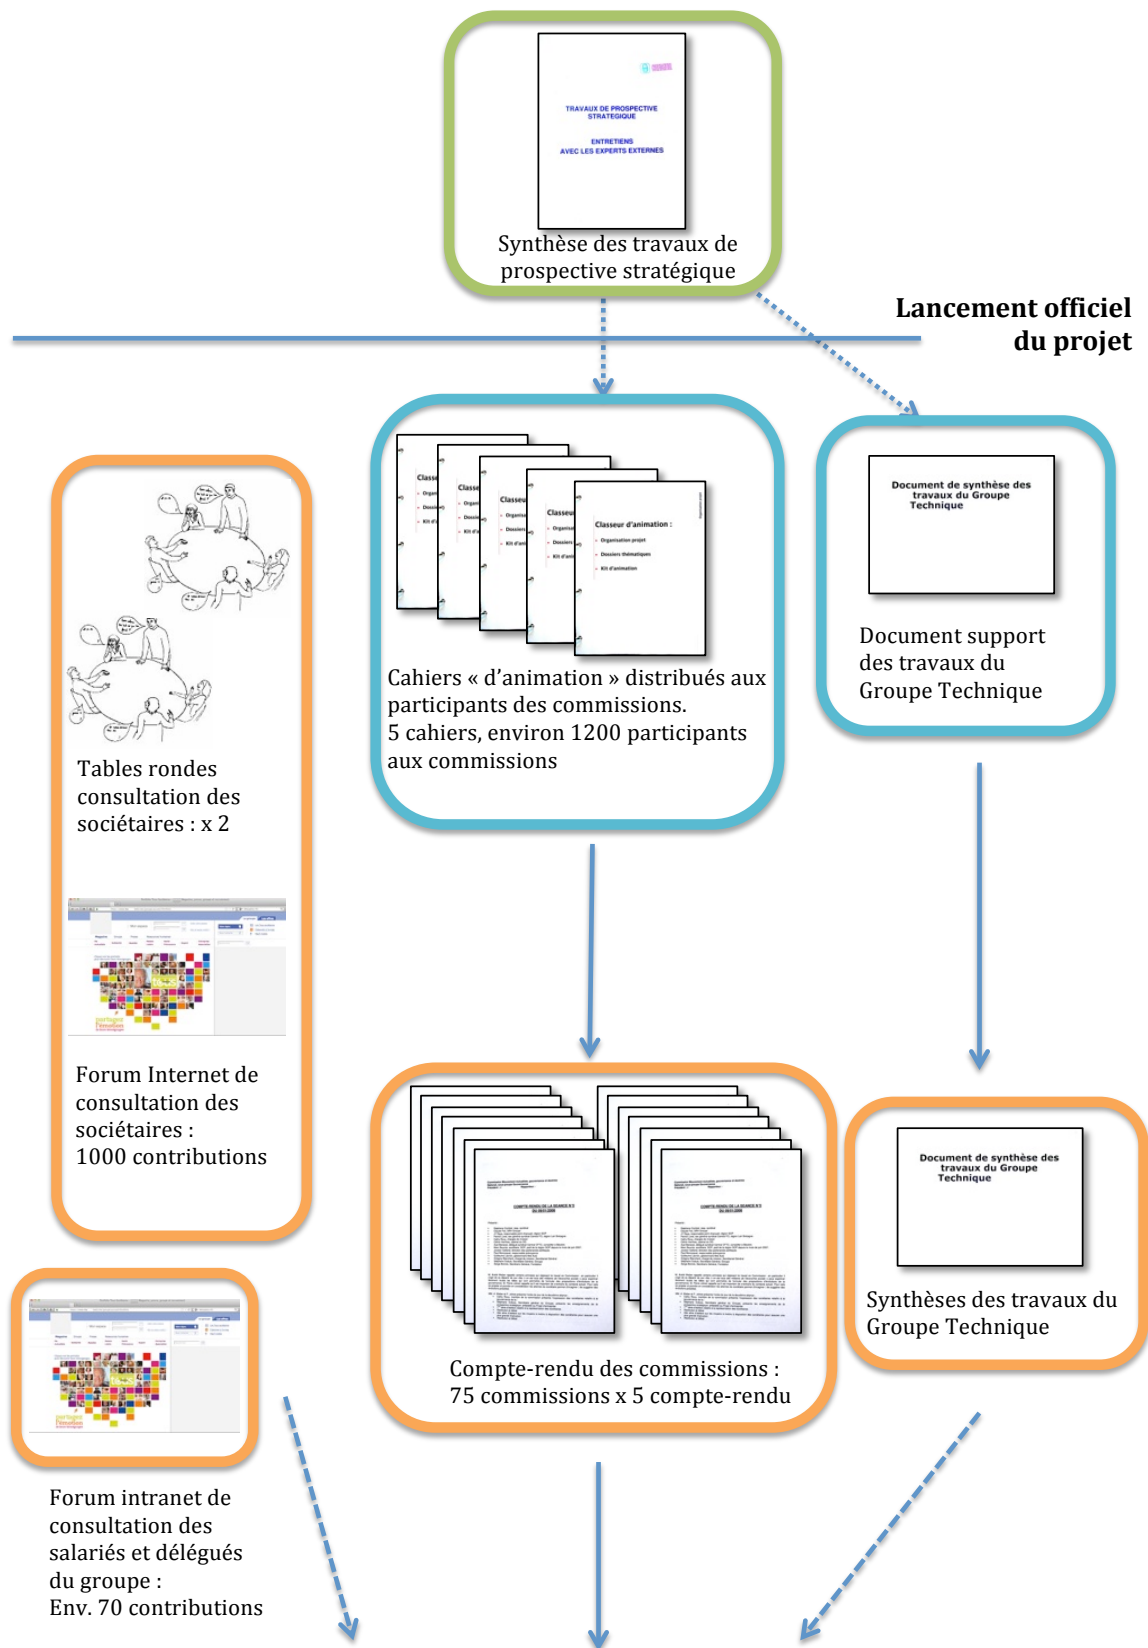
TRAVAUX DE PROSPECTIVE STRATEGIQUE

ENTRETIENS AVEC LES EXPERTS EXTERNES

Synthèse des travaux de prospective stratégique

Lancement officiel du projet

Classeur d'animation :

Organisation projet

Dossiers thématiques

Kit d'animation

Cahiers « d'animation » distribués aux participants des commissions. 5 cahiers, environ 1200 participants aux commissions

Document de synthèse des travaux du Groupe Technique

Document support des travaux du Groupe Technique

Tables rondes consultation des sociétaires : x 2

Forum Internet de consultation des sociétaires : 1000 contributions

COMPTE-RENDU DE LA SEANCE N°3

Compte-rendu des commissions : 75 commissions x 5 compte-rendu

Document de synthèse des travaux du Groupe Technique

Synthèses des travaux du Groupe Technique

Forum intranet de consultation des salariés et délégués du groupe : Env. 70 contributions